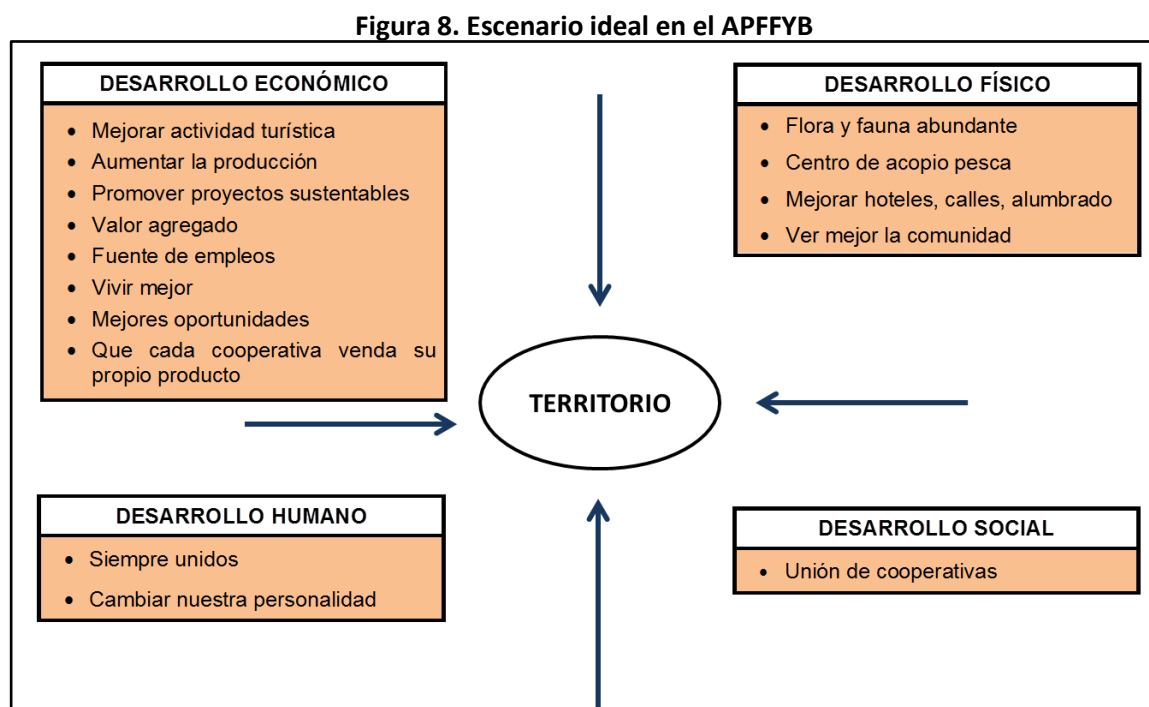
Figura 8. Escenario ideal en el APFFYB

DESARROLLO ECONÓMICO

- Mejorar actividad turística
- Aumentar la producción
- Promover proyectos sustentables
- Valor agregado
- Fuente de empleos
- Vivir mejor
- Mejores oportunidades
- Que cada cooperativa venda su propio producto

DESARROLLO FÍSICO

- Flora y fauna abundante
- Centro de acopio pesca
- Mejorar hoteles, calles, alumbrado
- Ver mejor la comunidad

TERRITORIO

DESARROLLO HUMANO

- Siempre unidos
- Cambiar nuestra personalidad

DESARROLLO SOCIAL

- Unión de cooperativas